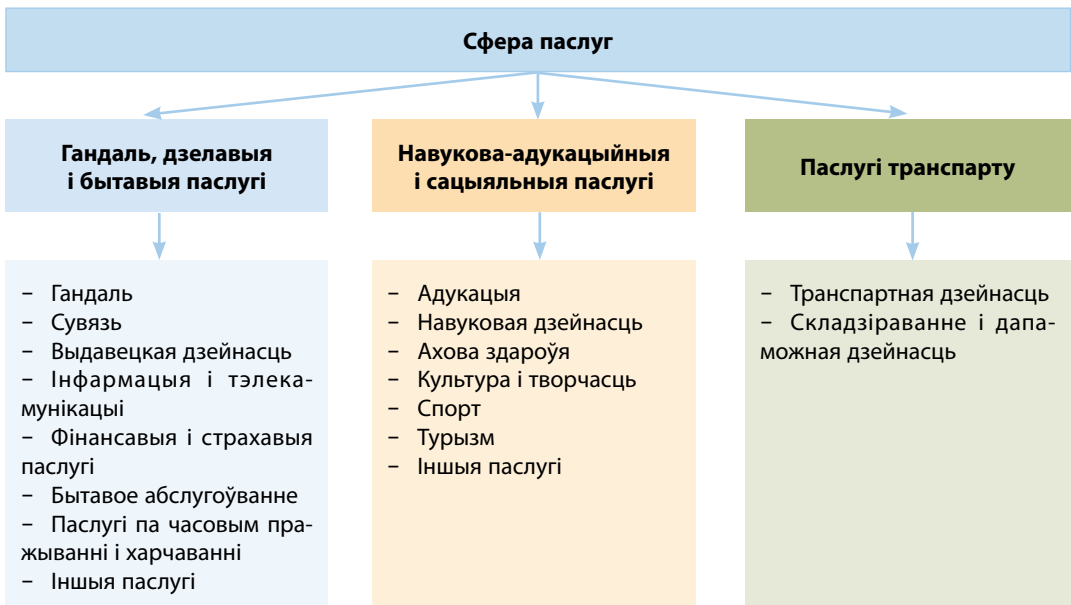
Сфера паслуг

Гандаль, дзелавыя і бытавыя паслугі

Навукова-адукацыйныя і сацыяльныя паслугі

Паслугі транспарту

− Гандаль
− Сувязь
− Выдавецкая дзейнасць
− Інфармацыя і тэлекамунікацыі
− Фінансавыя і страхавыя паслугі
− Бытавое абслугоўванне
− Паслугі па часовым пражыванні і харчаванні
− Іншыя паслугі

− Адукацыя
− Навуковая дзейнасць
− Ахова здароўя
− Культура і творчасць
− Спорт
− Турызм
− Іншыя паслугі

− Транспартная дзейнасць
− Складзіраванне і дапаможная дзейнасць